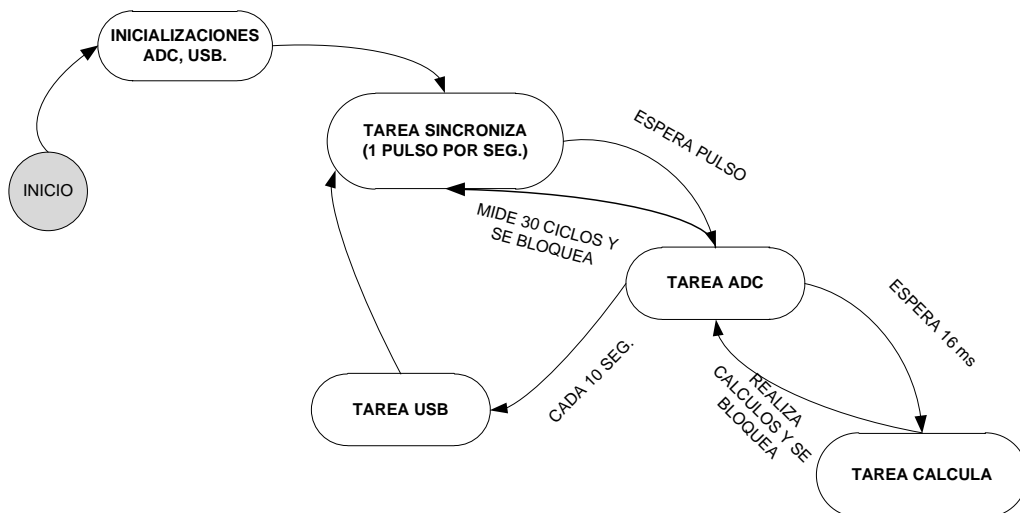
INICIALIZACIONES ADC, USB.

INICIO

TAREA SINCRONIZA (1 PULSO POR SEG.)

ESPERA PULSO

MIDE 30 CICLOS Y SE BLOQUEA

TAREA ADC

ESPERA 16 ms

TAREA USB

CADA 10 SEG.

REALIZA CALCULOS Y SE BLOQUEA

TAREA CALCULA